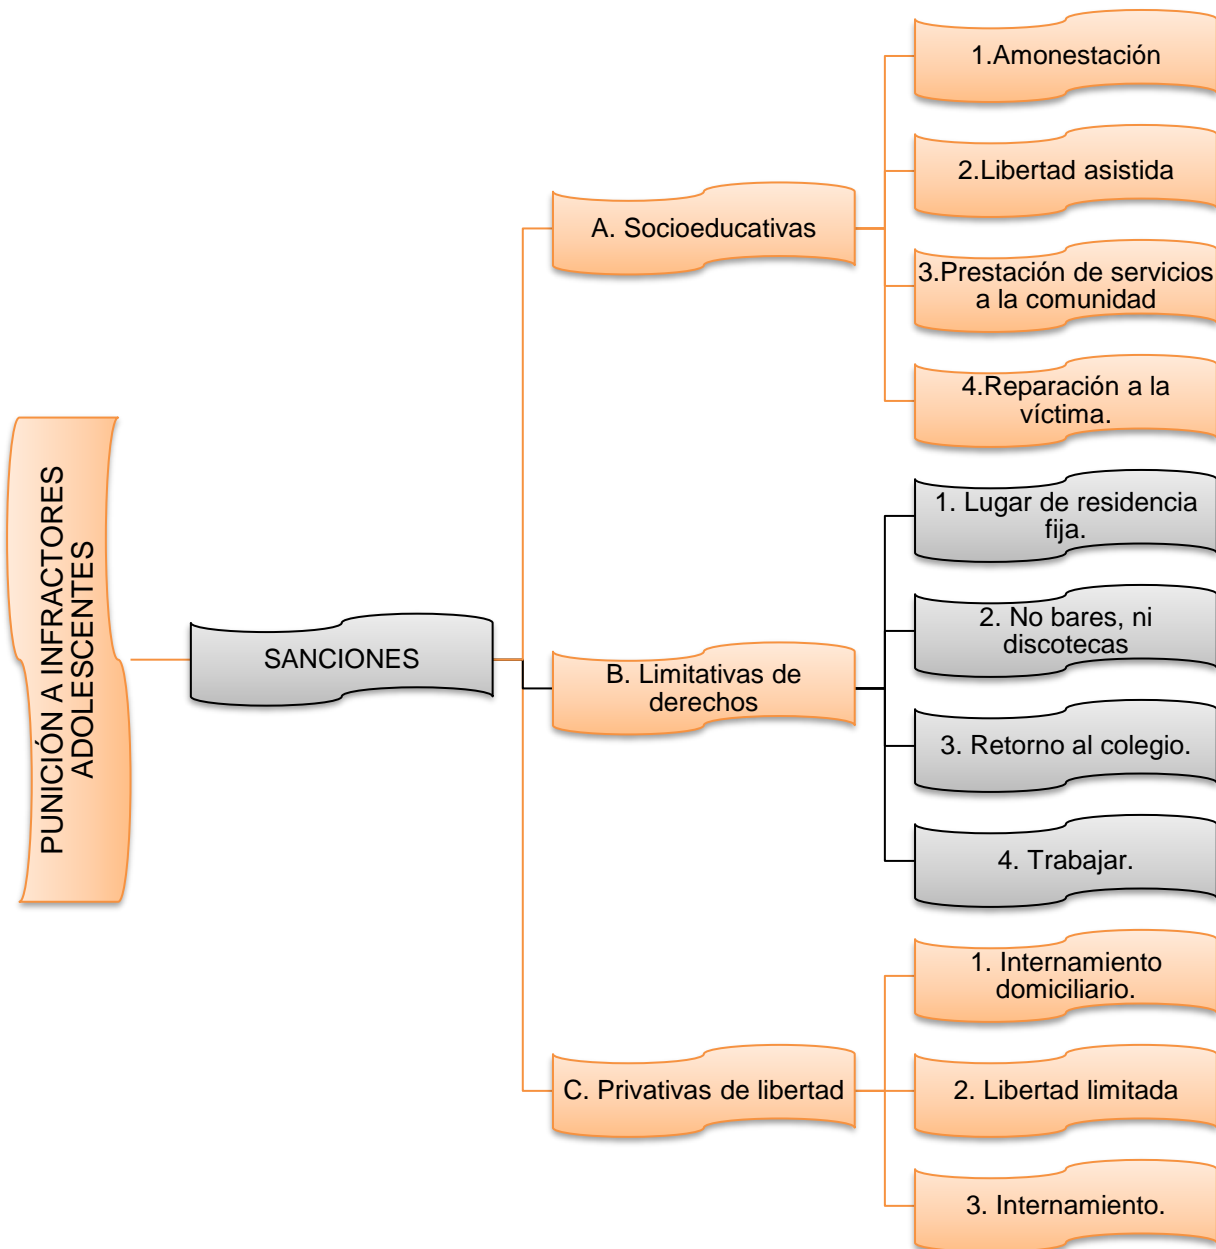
PUNICIÓN A INFRACTORES ADOLESCENTES

SANCIONES

A. Socioeducativas

1.Amonestación

2.Libertad asistida

3.Prestación de servicios a la comunidad

4.Reparación a la víctima.

B. Limitativas de derechos

1. Lugar de residencia fija.

2. No bares, ni discotecas

3. Retorno al colegio.

4. Trabajar.

C. Privativas de libertad

1. Internamiento domiciliario.

2. Libertad limitada

3. Internamiento.